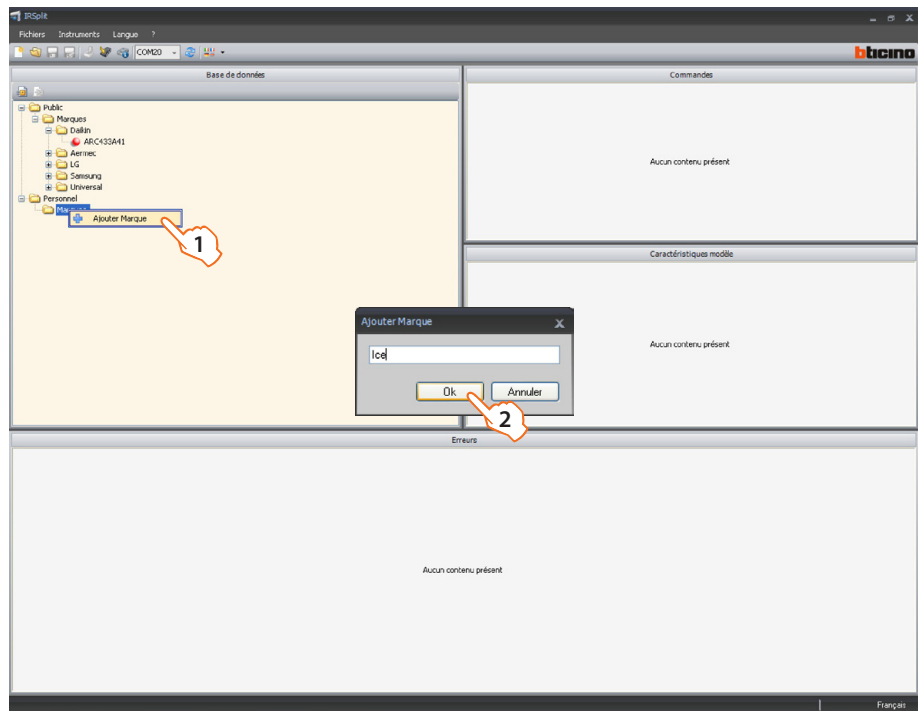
IRSplit

Fichiers Instruments Langue ?

COM20

bticino

Base de données

Public
Marques
Daikin
ARC433A41
Aermec
LG
Samsung
Universal
Personnel
Marques
Ajouter Marque

1

Commandes

Aucun contenu présent

Caractéristiques modèle

Aucun contenu présent

Ajouter Marque

Ice

Ok Annuler

2

Erreurs

Aucun contenu présent

Français